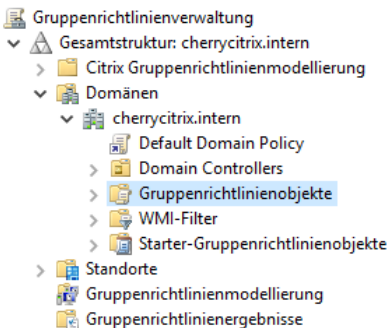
Gruppenrichtlinienverwaltung
Gesamtstruktur: cherrycitrix.intern
Citrix Gruppenrichtlinienmodellierung
Domänen
cherrycitrix.intern
Default Domain Policy
Domain Controllers
Gruppenrichtlinienobjekte
WMI-Filter
Starter-Gruppenrichtlinienobjekte
Standorte
Gruppenrichtlinienmodellierung
Gruppenrichtlinienergebnisse